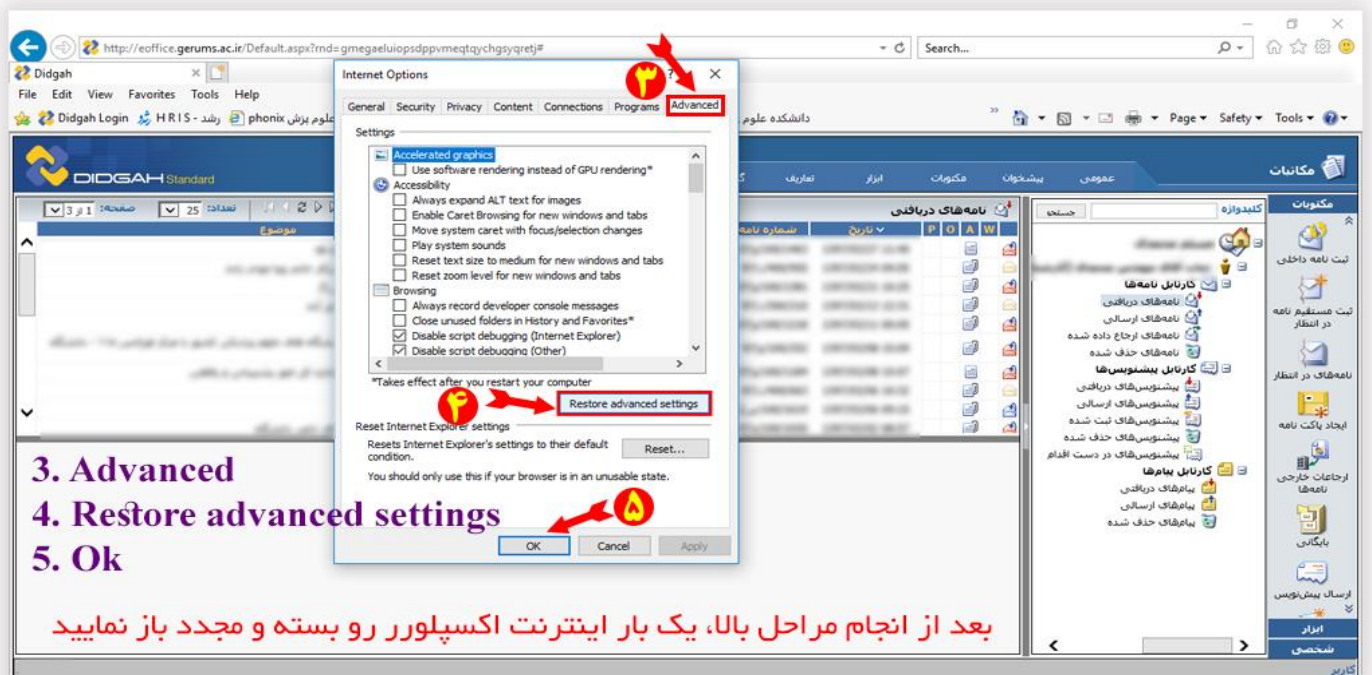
http://eoffice.gerums.ac.ir/Default.aspx?rnd=gmegaeluiopsdppvmeqtqychgsyqretj#

Search...

Didgah

File Edit View Favorites Tools Help

Didgah Login H R I S - رشد phonix علوم پزش دانشکده علوم

Page ▾ Safety ▾ Tools ▾

DIDGAH Standard

مکاتبات

عمومی پیشخوان مکتوبات ابزار تعاریف

صفحه: 1 از 3 تعداد: 25

موضوع شماره نامه تاریخ P O A W

نامه‌های دریافتی

Internet Options

۳

General Security Privacy Content Connections Programs Advanced

Settings

Accelerated graphics
Use software rendering instead of GPU rendering*
Accessibility
Always expand ALT text for images
Enable Caret Browsing for new windows and tabs
Move system caret with focus/selection changes
Play system sounds
Reset text size to medium for new windows and tabs
Reset zoom level for new windows and tabs
Browsing
Always record developer console messages
Close unused folders in History and Favorites*
Disable script debugging (Internet Explorer)
Disable script debugging (Other)

*Takes effect after you restart your computer

۴

Restore advanced settings

Reset Internet Explorer settings

Resets Internet Explorer's settings to their default condition.

Reset...

You should only use this if your browser is in an unstable state.

۵

OK Cancel Apply

کلیدواژه جستجو

کارتابل نامه‌ها
نامه‌های دریافتی
نامه‌های ارسالی
نامه‌های ارجاع داده شده
نامه‌های حذف شده
کارتابل پیشنویس‌ها
پیشنویس‌های دریافتی
پیشنویس‌های ارسالی
پیشنویس‌های ثبت شده
پیشنویس‌های حذف شده
پیشنویس‌های در دست اقدام
کارتابل پیام‌ها
پیام‌های دریافتی
پیام‌های ارسالی
پیام‌های حذف شده

مکتوبات
ثبت نامه داخلی
ثبت مستقیم نامه در انتظار
نامه‌های در انتظار
ایجاد پاکت نامه
ارجاعات خارجی نامه‌ها
بایگانی
ارسال پیش‌نویس
ابزار
شخصی

3. Advanced
4. Restore advanced settings
5. Ok

بعد از انجام مراحل بالا، یک بار اینترنت اکسپلورر رو بسته و مجدد باز نمایید